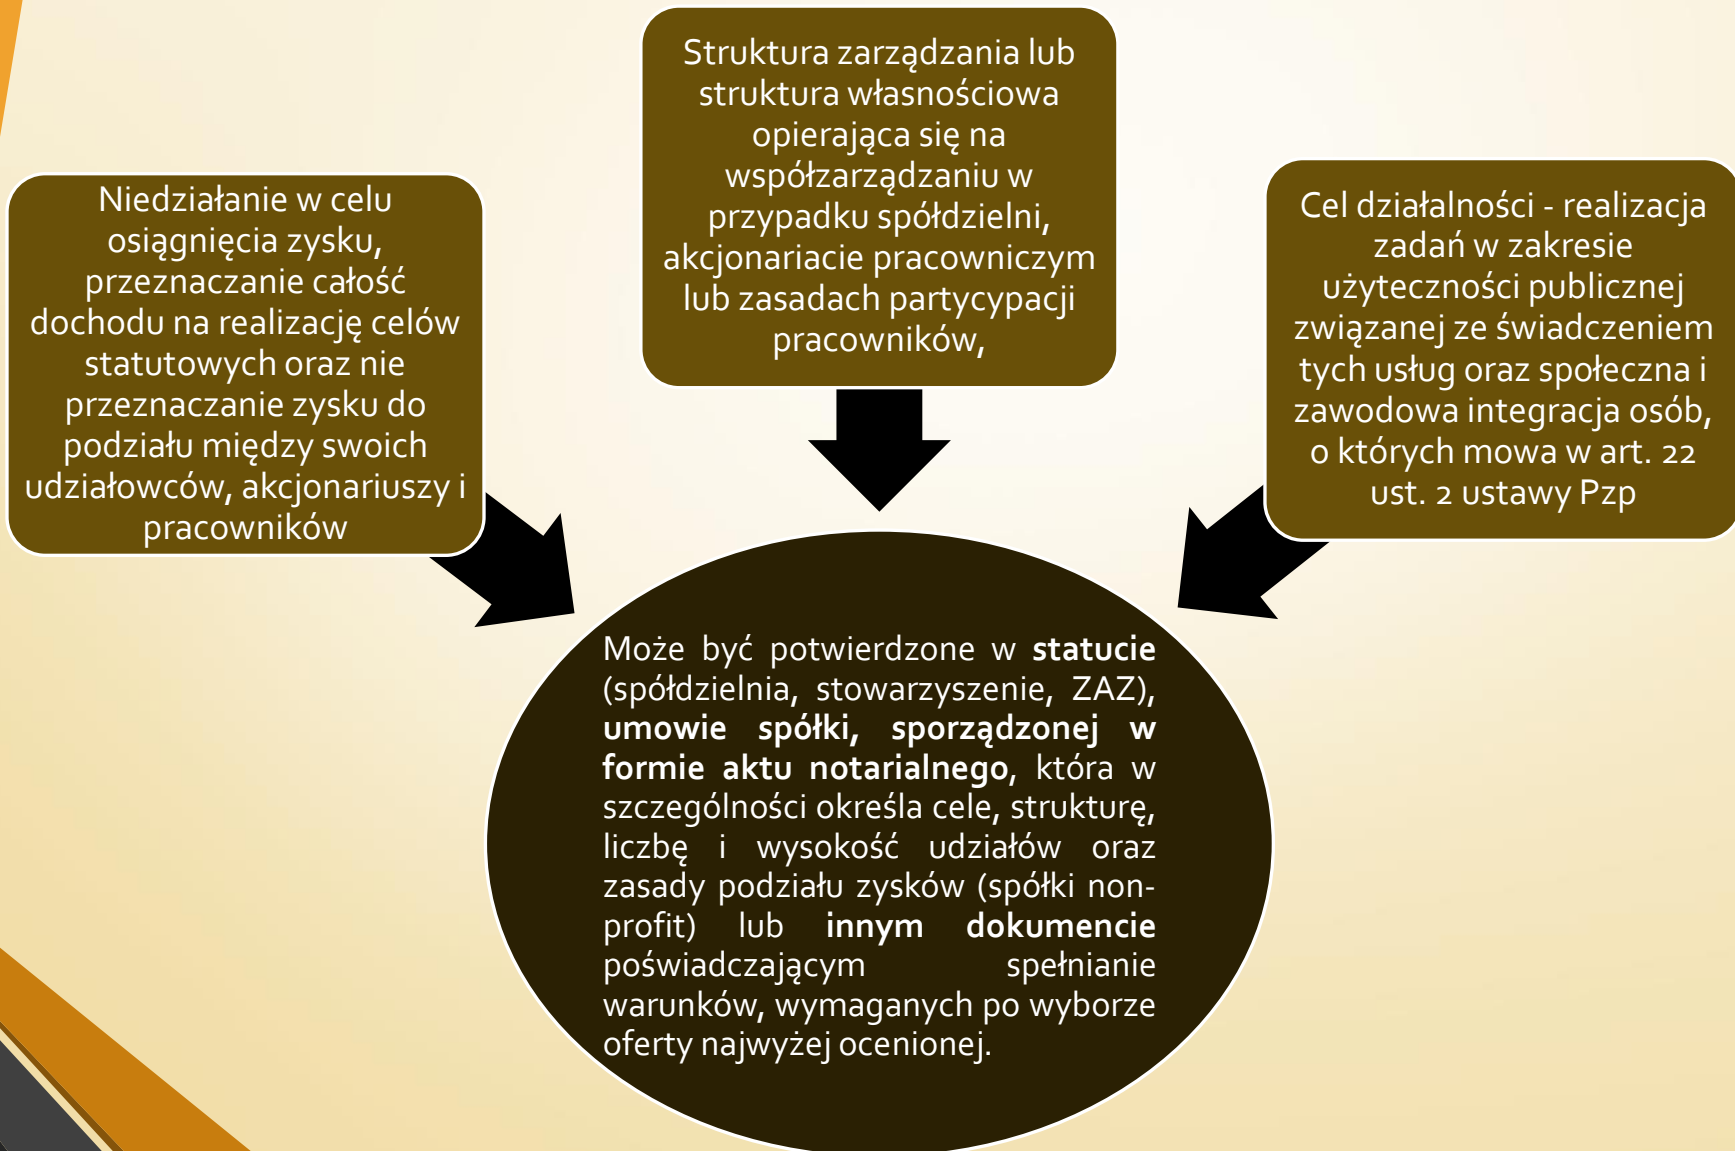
Niedziałanie w celu osiągnięcia zysku, przeznaczanie całość dochodu na realizację celów statutowych oraz nie przeznaczanie zysku do podziału między swoich udziałowców, akcjonariuszy i pracowników

Struktura zarządzania lub struktura własnościowa opierająca się na współzarządzaniu w przypadku spółdzielni, akcjonariacie pracowniczym lub zasadach partycypacji pracowników,

Cel działalności - realizacja zadań w zakresie użyteczności publicznej związanej ze świadczeniem tych usług oraz społeczna i zawodowa integracja osób, o których mowa w art. 22 ust. 2 ustawy Pzp

Może być potwierdzone w **statucie** (spółdzielnia, stowarzyszenie, ZAZ), **umowie spółki, sporządzonej w formie aktu notarialnego**, która w szczególności określa cele, strukturę, liczbę i wysokość udziałów oraz zasady podziału zysków (spółki non-profit) lub **innym dokumencie** poświadczającym spełnianie warunków, wymaganych po wyborze oferty najwyżej ocenionej.